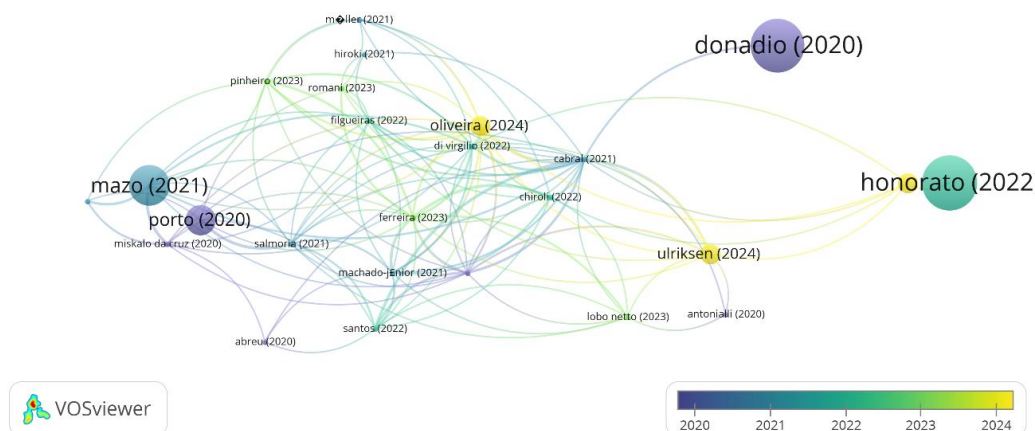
m�ller (2021)
hiroki (2021)
donadio (2020)
pinheiro (2023)
romani (2023)
filgueiras (2022)
oliveira (2024)
di virgilio (2022)
cabral (2021)
mazo (2021)
honorato (2022
chiroli (2022)
porto (2020)
ferreira (2023)
miskalo da cruz (2020)
salmoria (2021)
ulriksen (2024)
machado-junior (2021)
lobo netto (2023)
antonialli (2020)
santos (2022)
abreu (2020)
VOSviewer
2020
2021
2022
2023
2024